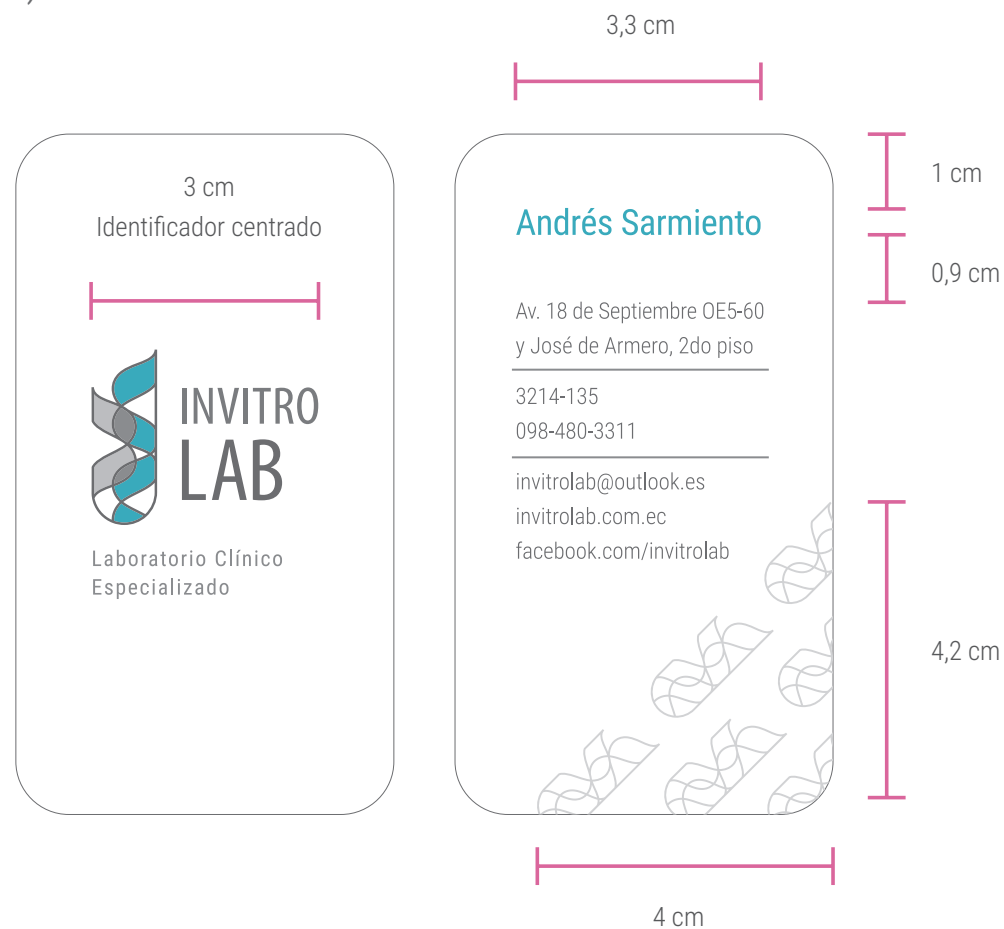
3,3 cm

3 cm
Identificador centrado

INVITRO
LAB

Laboratorio Clínico
Especializado

Andrés Sarmiento

1 cm

0,9 cm

Av. 18 de Septiembre OE5-60
y José de Armero, 2do piso

3214-135
098-480-3311

invitrolab@outlook.es
invitrolab.com.ec
facebook.com/invitrolab

4,2 cm

4 cm